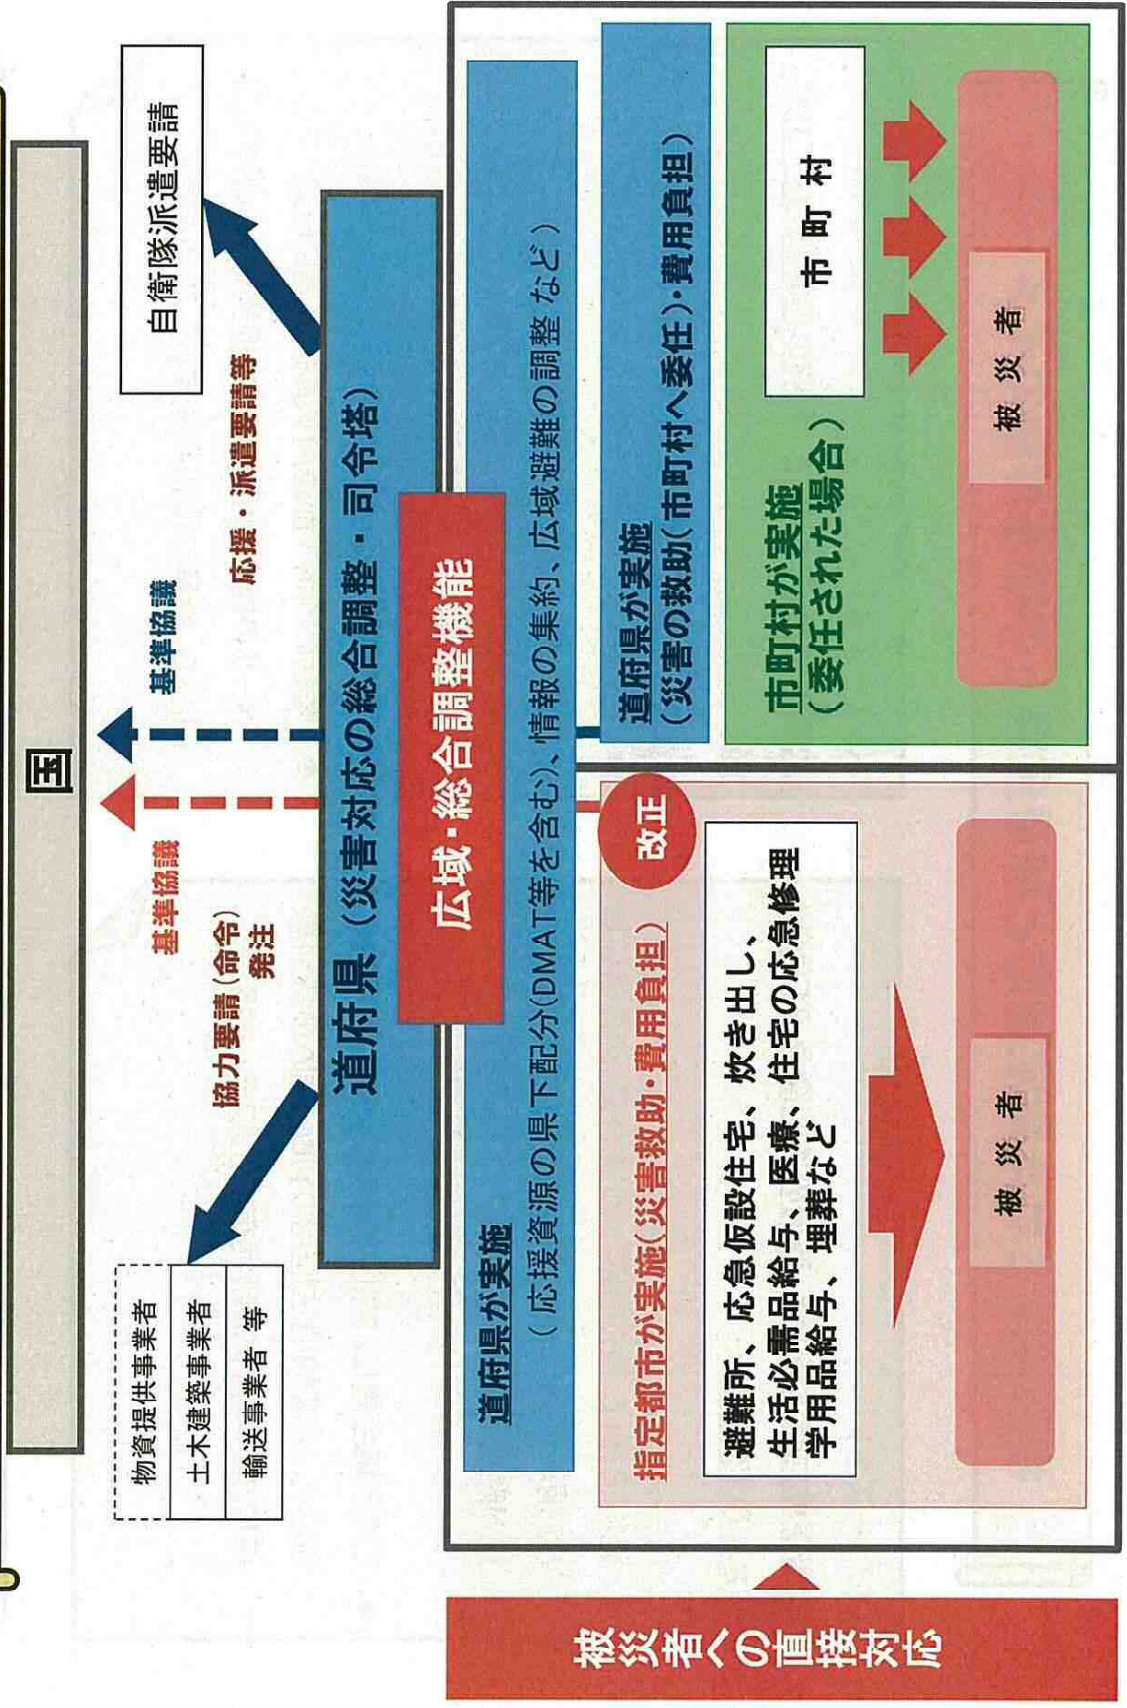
国

自衛隊派遣要請

応援・派遣要請等

基準協議

基準協議

協力要請（命令）
発注

物資提供事業者

土木建築事業者

輸送事業者　等

道府県（災害対応の総合調整・司令塔）

広域・総合調整機能

道府県が実施
（応援資源の県下配分（DMAT等を含む）、情報の集約、広域避難の調整 など）

道府県が実施
（災害の救助（市町村へ委任）・費用負担）

市町村

被災者

市町村が実施
（委任された場合）

改正

指定都市が実施（災害救助・費用負担）

避難所、応急仮設住宅、炊き出し、生活必需品給与、医療、住宅の応急修理
学用品給与、埋葬など

被災者

被災者への直接対応